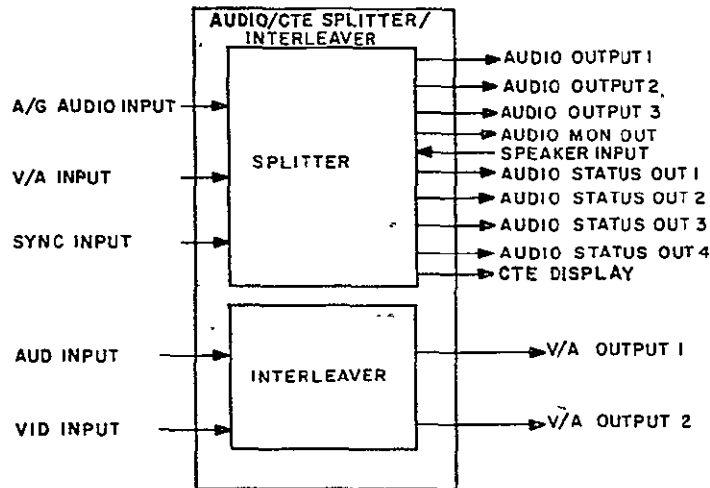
AUDIO/CTE SPLITTER/ INTERLEAVER

A/G AUDIO INPUT

V/A INPUT

SYNC INPUT

SPLITTER

AUDIO OUTPUT 1
AUDIO OUTPUT 2
AUDIO OUTPUT 3
AUDIO MON OUT
SPEAKER INPUT
AUDIO STATUS OUT 1
AUDIO STATUS OUT 2
AUDIO STATUS OUT 3
AUDIO STATUS OUT 4
CTE DISPLAY

AUD INPUT

VID INPUT

INTERLEAVER

V/A OUTPUT 1

V/A OUTPUT 2